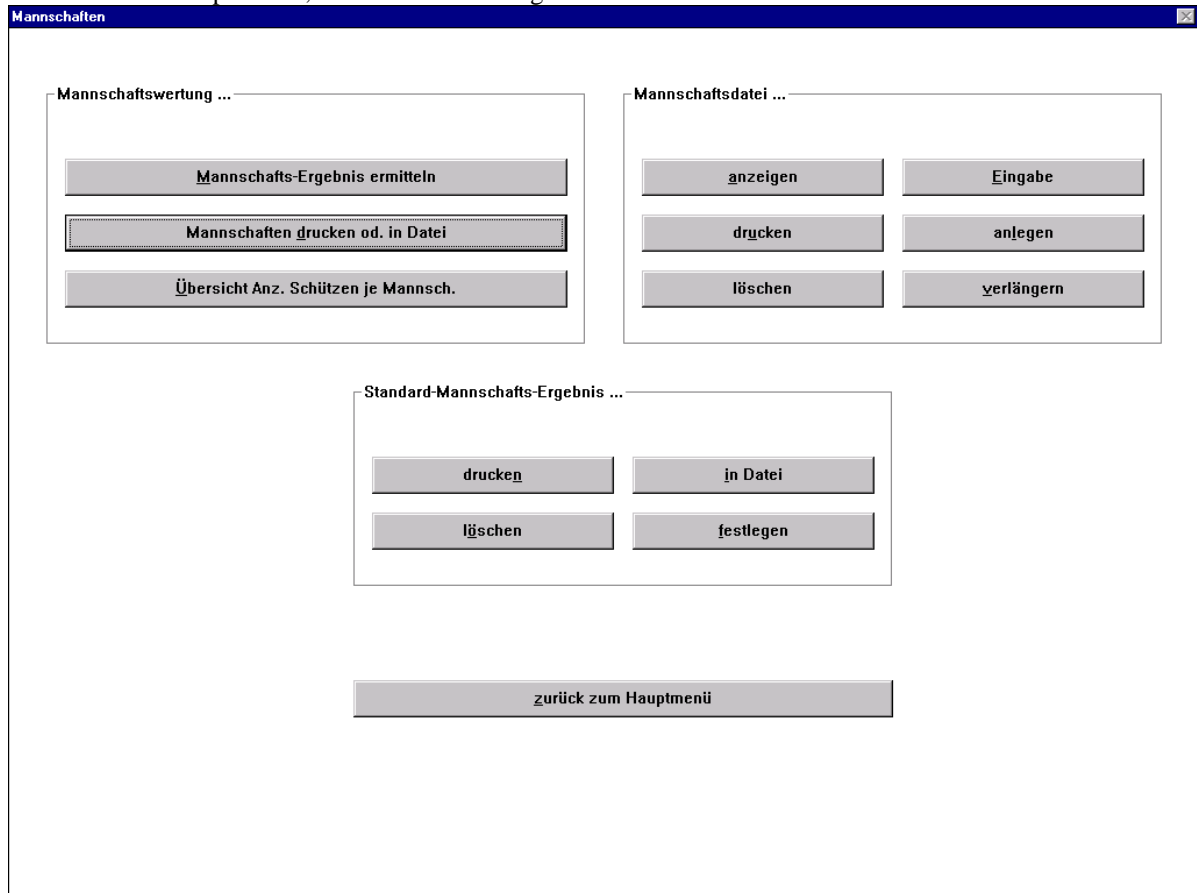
Mannschaften

Mannschaftswertung ...

Mannschafts-Ergebnis ermitteln

Mannschaften drucken od. in Datei

Übersicht Anz. Schützen je Mannsch.

Mannschaftsdatei ...

anzeigen

Eingabe

drucken

anlegen

löschen

verlängern

Standard-Mannschafts-Ergebnis ...

drucken

in Datei

löschen

festlegen

zurück zum Hauptmenü